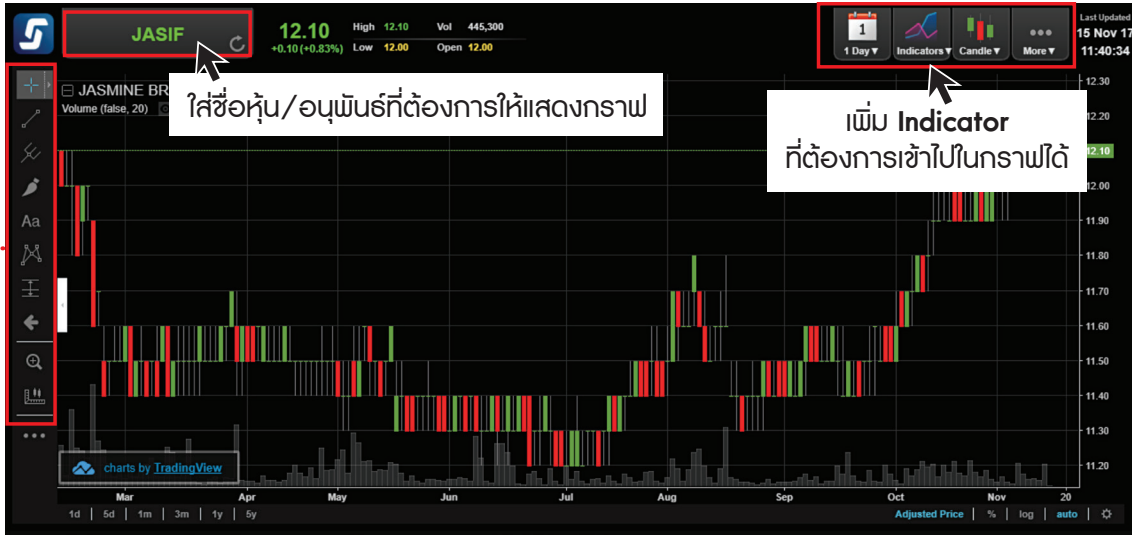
JASIF

12.10
+0.10 (+0.83%)

High 12.10
Low 12.00
Vol 445,300
Open 12.00

1
1 Day▼
Indicators▼
Candle▼
More▼

Last Updated
15 Nov 17
11:40:34

JASMINE BR
Volume (false, 20)

ใส่ชื่อหุ้น/อนุพันธ์ที่ต้องการให้แสดงกราฟ

เพิ่ม Indicator
ที่ต้องการเข้าไปในกราฟได้

Aa

12.30
12.20
12.10
12.00
11.90
11.80
11.70
11.60
11.50
11.40
11.30
11.20

charts by TradingView

Mar
Apr
May
Jun
Jul
Aug
Sep
Oct
Nov
20

1d | 5d | 1m | 3m | 1y | 5y

Adjusted Price | % | log | auto